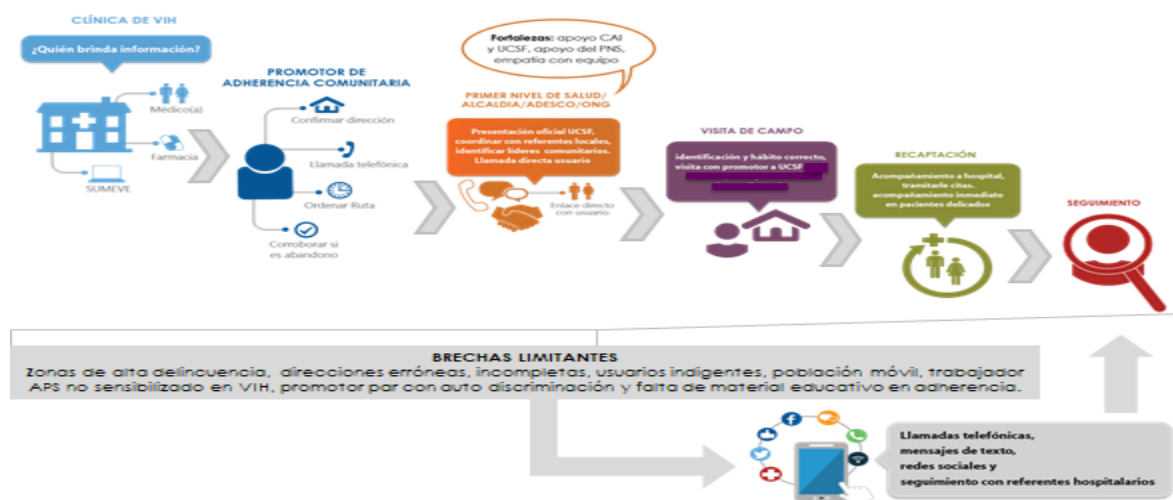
CLÍNICA DE VIH

¿Quién brinda información?

Médico(a)

Farmacia

SUMEVE

PROMOTOR DE ADHERENCIA COMUNITARIA

Confirmar dirección

Llamada telefónica

Ordenar Ruta

Corroborar si es abandono

Fortalezas: apoyo CAI y UCSF, apoyo del PNS, empatía con equipo

PRIMER NIVEL DE SALUD/ ALCALDIA/ADESCO/ONG

Presentación oficial UCSF, coordinar con referentes locales, identificar líderes comunitarios. Llamada directa usuario

Enlace directo con usuario

VISITA DE CAMPO

identificación y hábito correcto, visita con promotor a UCSF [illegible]

RECAPTACIÓN

Acompañamiento a hospital, tramitarle citas, acompañamiento inmediato en pacientes delicados

SEGUIMIENTO

BRECHAS LIMITANTES
Zonas de alta delincuencia, direcciones erróneas, incompletas, usuarios indigentes, población móvil, trabajador APS no sensibilizado en VIH, promotor par con auto discriminación y falta de material educativo en adherencia.

Llamadas telefónicas, mensajes de texto, redes sociales y seguimiento con referentes hospitalarios